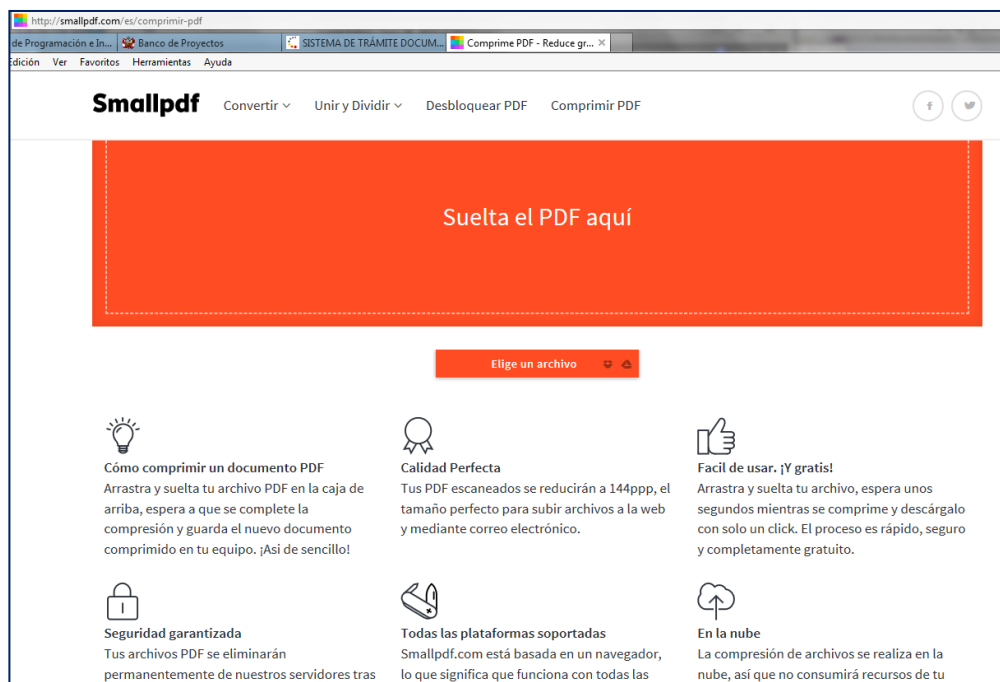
http://smallpdf.com/es/comprimir-pdf

de Programación e In... Banco de Proyectos SISTEMA DE TRÁMITE DOCUM... Comprime PDF - Reduce gr... ×

Edición Ver Favoritos Herramientas Ayuda

Smallpdf Convertir Unir y Dividir Desbloquear PDF Comprimir PDF

f

Suelta el PDF aquí

Elige un archivo

Cómo comprimir un documento PDF
Arrastra y suelta tu archivo PDF en la caja de arriba, espera a que se complete la compresión y guarda el nuevo documento comprimido en tu equipo. ¡Asi de sencillo!

Calidad Perfecta
Tus PDF escaneados se reducirán a 144ppp, el tamaño perfecto para subir archivos a la web y mediante correo electrónico.

Facil de usar. ¡Y gratis!
Arrastra y suelta tu archivo, espera unos segundos mientras se comprime y descárgalo con solo un click. El proceso es rápido, seguro y completamente gratuito.

Seguridad garantizada
Tus archivos PDF se eliminarán permanentemente de nuestros servidores tras

Todas las plataformas soportadas
Smallpdf.com está basada en un navegador, lo que significa que funciona con todas las

En la nube
La compresión de archivos se realiza en la nube, así que no consumirá recursos de tu